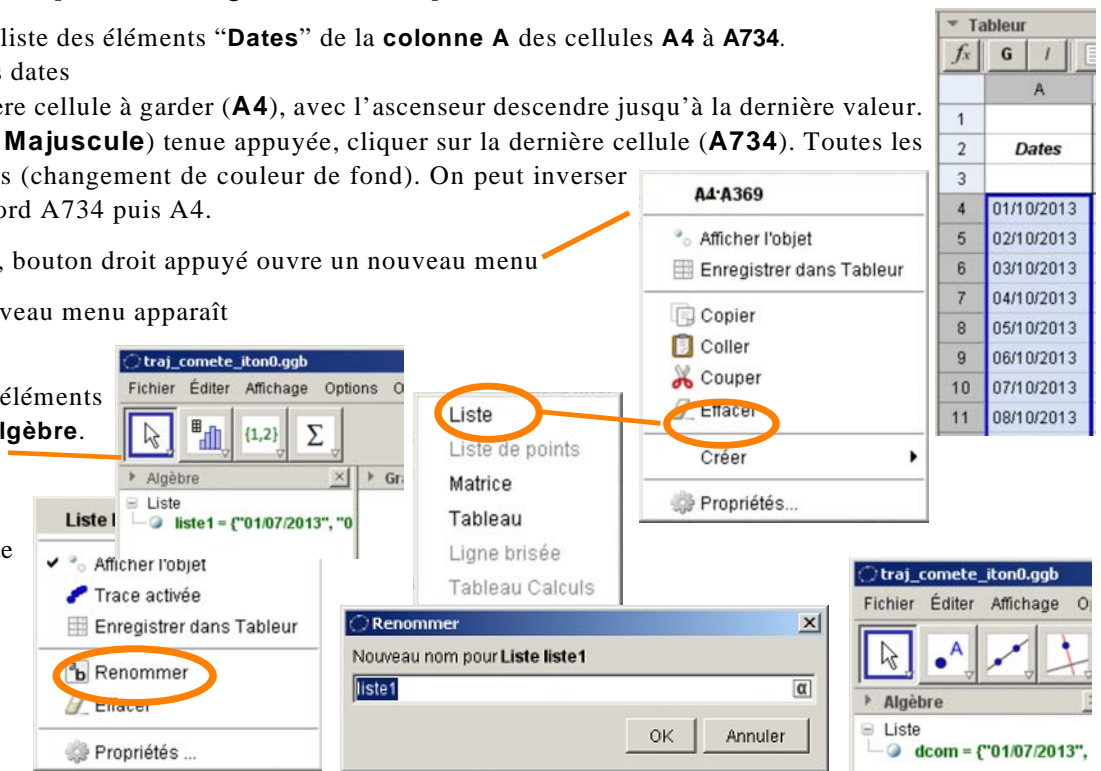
liste des éléments “**Dates**” de la **colonne A** des cellules **A4** à **A734**.
s dates

ère cellule à garder (**A4**), avec l’ascenseur descendre jusqu’à la dernière valeur.
**Majuscule**) tenue appuyée, cliquer sur la dernière cellule (**A734**). Toutes les
s (changement de couleur de fond). On peut inverser
ord A734 puis A4.

, bouton droit appuyé ouvre un nouveau menu

veau menu apparaît

éléments
lgèbre.

e

Tableur

| | A |
|---|---|
| 1 | |
| 2 | Dates |
| 3 | |
| 4 | 01/10/2013 |
| 5 | 02/10/2013 |
| 6 | 03/10/2013 |
| 7 | 04/10/2013 |
| 8 | 05/10/2013 |
| 9 | 06/10/2013 |
| 10 | 07/10/2013 |
| 11 | 08/10/2013 |

A4:A369
Afficher l'objet
Enregistrer dans Tableur
Copier
Coller
Couper
Effacer
Créer
Propriétés...

traj_comete_iton0.ggb
Fichier Éditer Affichage Options O
{1,2} Σ
Algèbre
Liste
liste1 = {"01/07/2013", "0

Liste
Liste de points
Matrice
Tableau
Ligne brisée
Tableau Calculs

Liste l
Afficher l'objet
Trace activée
Enregistrer dans Tableur
Renommer
Effacer
Propriétés ...

Renommer
Nouveau nom pour Liste liste1
liste1
α
OK Annuler

traj_comete_iton0.ggb
Fichier Éditer Affichage O
Algèbre
Liste
dcom = {"01/07/2013",